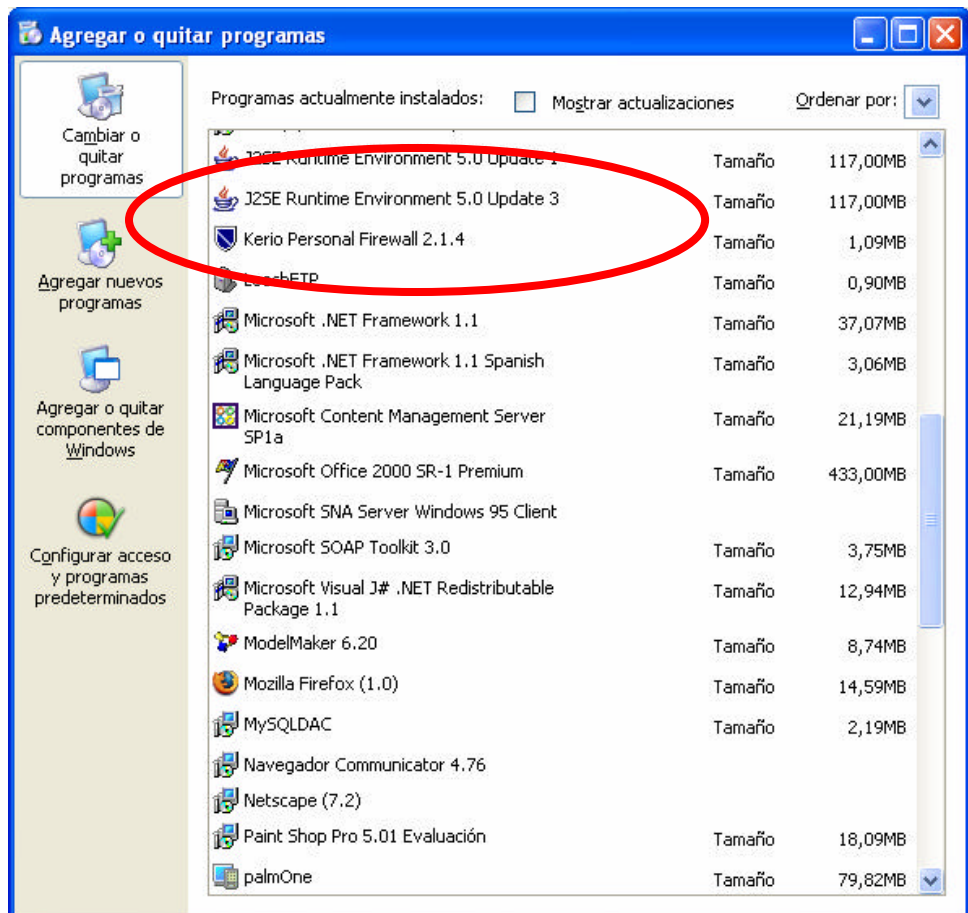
Agregar o quitar programas

Cambiar o quitar programas

Agregar nuevos programas

Agregar o quitar componentes de Windows

Configurar acceso y programas predeterminados

Programas actualmente instalados: Mostrar actualizaciones Ordenar por:

| | | |
|---|---|---|
| J2SE Runtime Environment 5.0 Update 1 | Tamaño | 117,00MB |
| J2SE Runtime Environment 5.0 Update 3 | Tamaño | 117,00MB |
| Kerio Personal Firewall 2.1.4 | Tamaño | 1,09MB |
| LeechFTP | Tamaño | 0,90MB |
| Microsoft .NET Framework 1.1 | Tamaño | 37,07MB |
| Microsoft .NET Framework 1.1 Spanish Language Pack | Tamaño | 3,06MB |
| Microsoft Content Management Server SP1a | Tamaño | 21,19MB |
| Microsoft Office 2000 SR-1 Premium | Tamaño | 433,00MB |
| Microsoft SNA Server Windows 95 Client | | |
| Microsoft SOAP Toolkit 3.0 | Tamaño | 3,75MB |
| Microsoft Visual J# .NET Redistributable Package 1.1 | Tamaño | 12,94MB |
| ModelMaker 6.20 | Tamaño | 8,74MB |
| Mozilla Firefox (1.0) | Tamaño | 14,59MB |
| MySQLDAC | Tamaño | 2,19MB |
| Navegador Communicator 4.76 | | |
| Netscape (7.2) | | |
| Paint Shop Pro 5.01 Evaluación | Tamaño | 18,09MB |
| palmOne | Tamaño | 79,82MB |